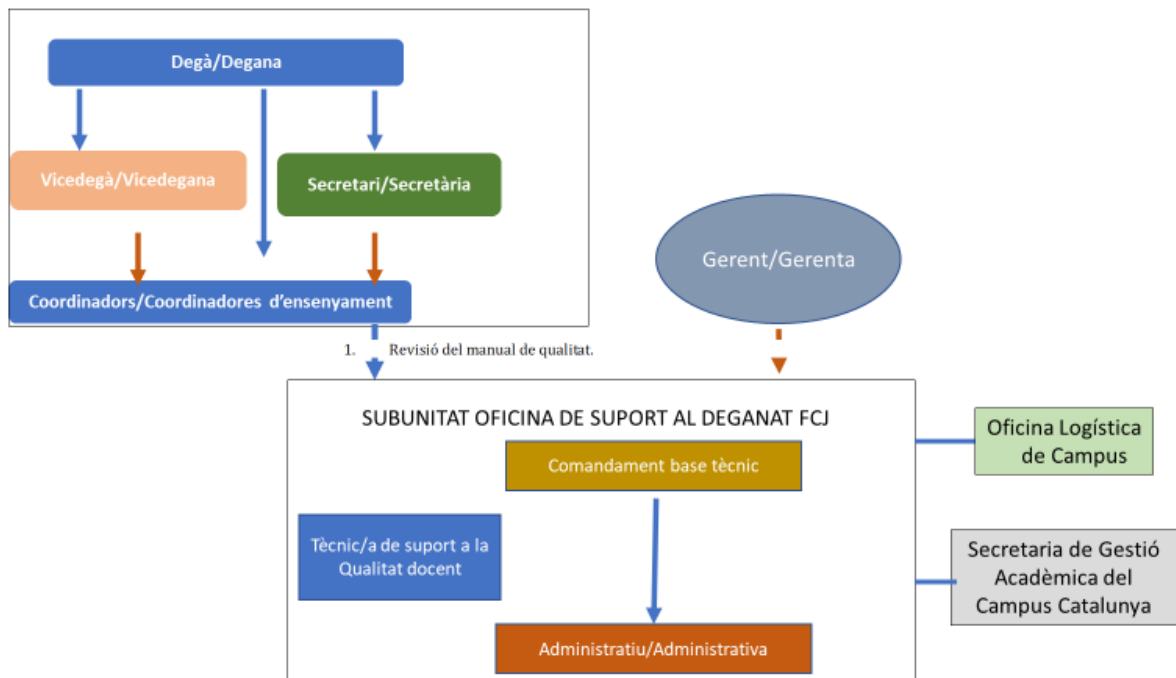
Degà/Degana

Vicedegà/Vicedegana

Secretari/Secretària

Coordinadors/Coordinadores d'ensenyament

Gerent/Gerenta

1. Revisió del manual de qualitat.

SUBUNITAT OFICINA DE SUPORT AL DEGANAT FCJ

Comandament base tècnic

Tècnic/a de suport a la Qualitat docent

Administratiu/Administrativa

Oficina Logística de Campus

Secretaria de Gestió Acadèmica del Campus Catalunya